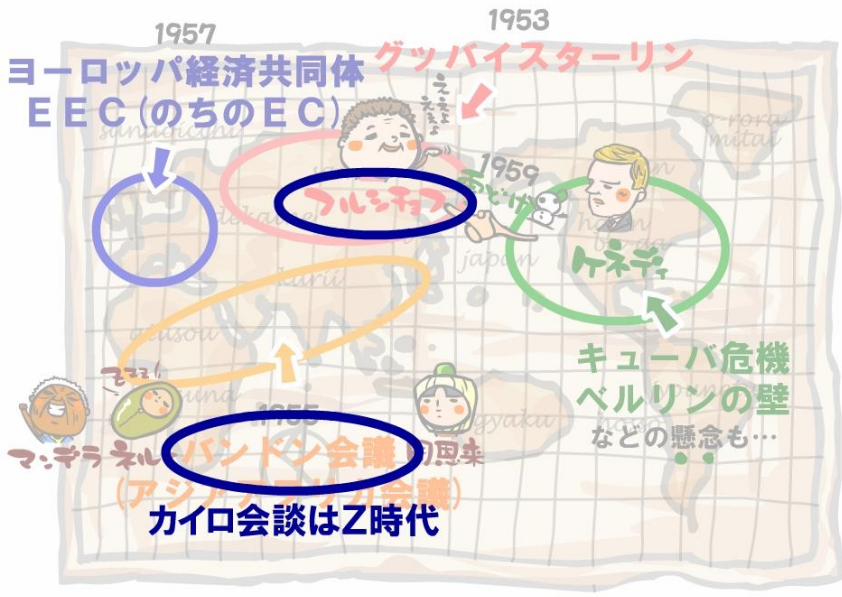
1957
ヨーロッパ経済共同体
ＥＥＣ（のちのＥＣ）

1953
グッバイスターリン

ええええよ

フルシチョフ

1959
ふどうげ

ケネディ

キューバ危機
ベルリンの壁
などの懸念も…

そそそ

1955
マンデラ ネルー バンドン会議 周恩来
（アジアアフリカ会議）

カイロ会談はZ時代